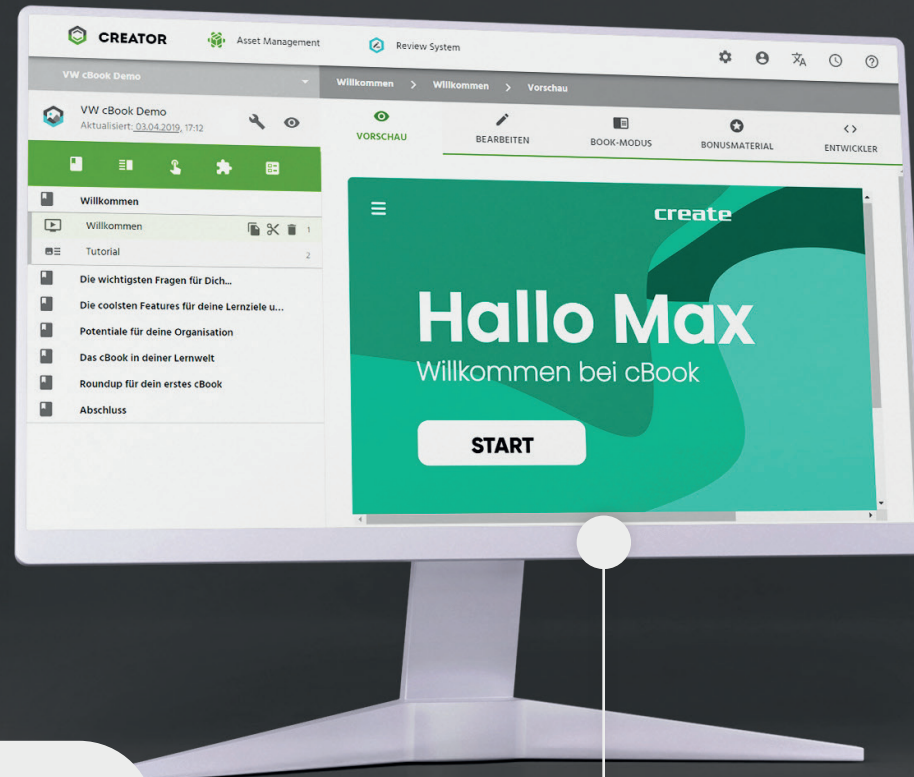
CREATOR Asset Management Review System

VW cBook Demo

Willkommen > Willkommen > Vorschau

VW cBook Demo
Aktualisiert: 03.04.2019, 17:12

VORSCHAU BEARBEITEN BOOK-MODUS BONUSMATERIAL ENTWICKLER

Willkommen
Willkommen 1
Tutorial 2
Die wichtigsten Fragen für Dich...
Die coolsten Features für deine Lernziele u...
Potentiale für deine Organisation
Das cBook in deiner Lernwelt
Roundup für dein erstes cBook
Abschluss

create

Hallo Max
Willkommen bei cBook

START